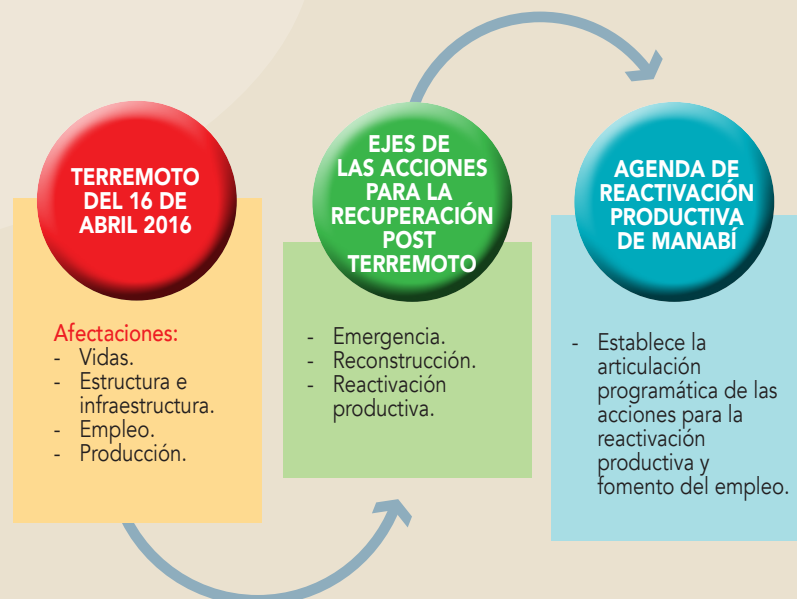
TERREMOTO DEL 16 DE ABRIL 2016

Afectaciones:
- Vidas.
- Estructura e infraestructura.
- Empleo.
- Producción.

EJES DE LAS ACCIONES PARA LA RECUPERACIÓN POST TERREMOTO

- Emergencia.
- Reconstrucción.
- Reactivación productiva.

AGENDA DE REACTIVACIÓN PRODUCTIVA DE MANABÍ

- Establece la articulación programática de las acciones para la reactivación productiva y fomento del empleo.